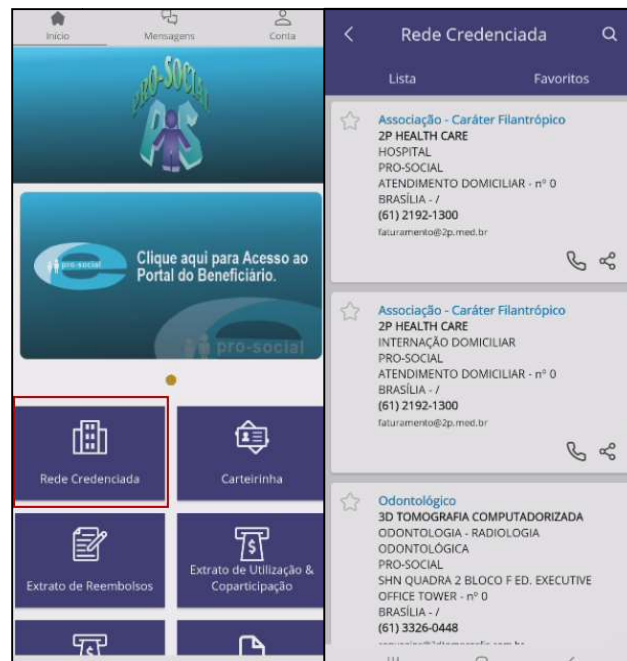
Início
Mensagens
Conta

PRO-SOCIAL
PS

pro-social
Clique aqui para Acesso ao Portal do Beneficiário.
pro-social

Rede Credenciada
Carteirinha
Extrato de Reembolsos
Extrato de Utilização & Coparticipação

Rede Credenciada
Lista
Favoritos

Associação - Caráter Filantrópico
2P HEALTH CARE
HOSPITAL
PRO-SOCIAL
ATENDIMENTO DOMICILIAR - nº 0
BRASÍLIA - /
(61) 2192-1300
faturamento@2p.med.br

Associação - Caráter Filantrópico
2P HEALTH CARE
INTERNAÇÃO DOMICILIAR
PRO-SOCIAL
ATENDIMENTO DOMICILIAR - nº 0
BRASÍLIA - /
(61) 2192-1300
faturamento@2p.med.br

Odontológico
3D TOMOGRAFIA COMPUTADORIZADA
ODONTOLOGIA - RADIOLOGIA ODONTOLÓGICA
PRO-SOCIAL
SHN QUADRA 2 BLOCO F ED. EXECUTIVE OFFICE TOWER - nº 0
BRASÍLIA - /
(61) 3326-0448
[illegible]